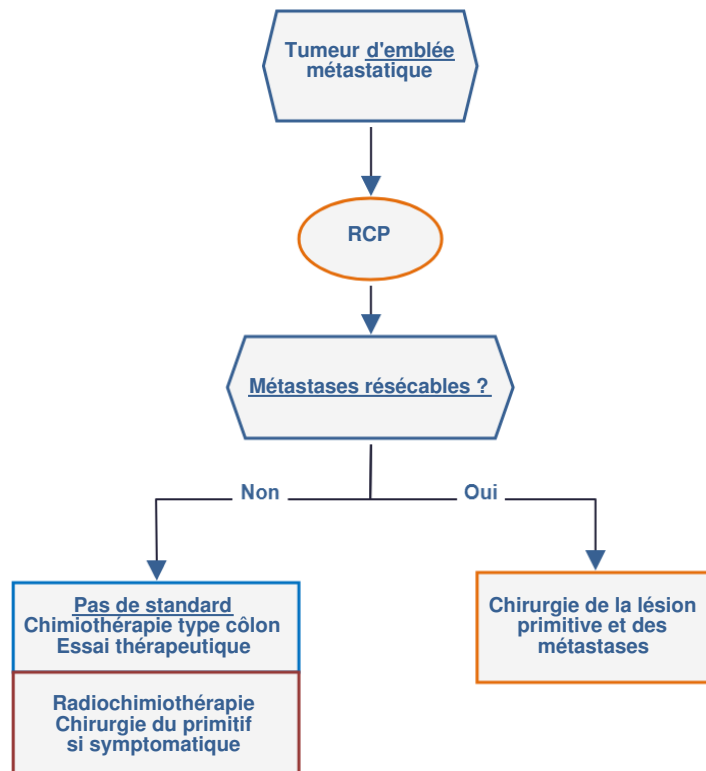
Tumeur d'emblée métastatique

RCP

Métastases résécables ?

Non

Oui

Pas de standard
Chimiothérapie type côlon
Essai thérapeutique

Radiochimiothérapie
Chirurgie du primitif
si symptomatique

Chirurgie de la lésion primitive et des métastases